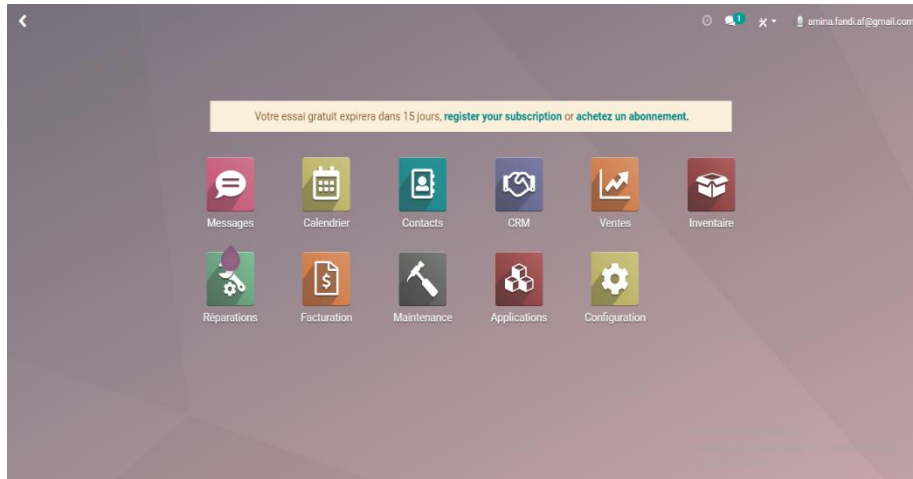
1 amina.fandi.af@gmail.com

Votre essai gratuit expirera dans 15 jours, register your subscription or achetez un abonnement.

Messages
Calendrier
Contacts
CRM
Ventes
Inventaire
Réparations
Facturation
Maintenance
Applications
Configuration